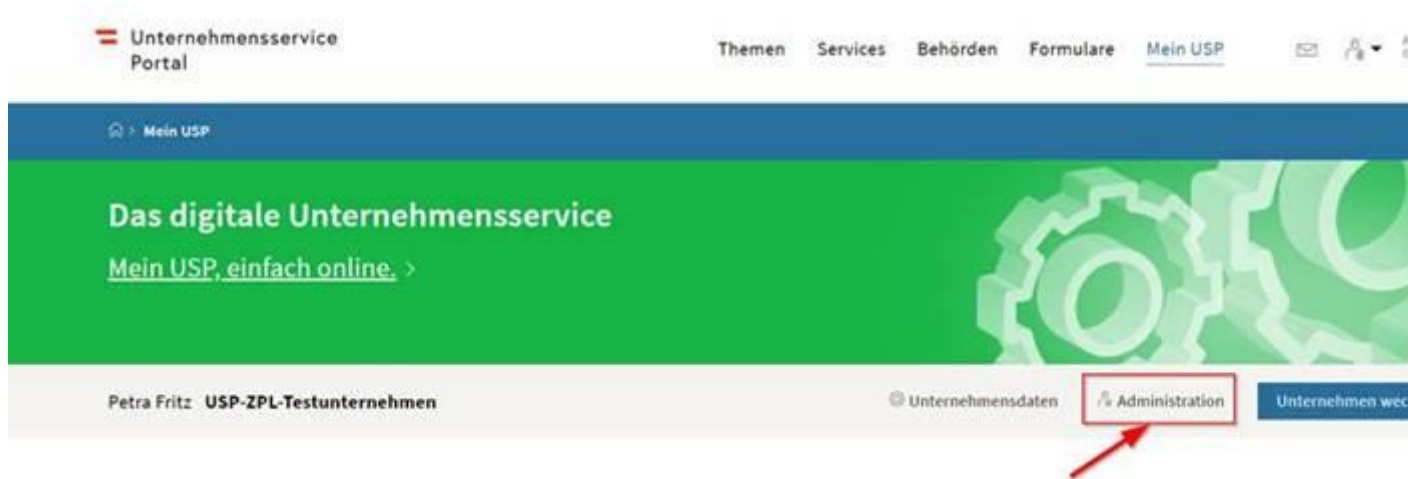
Unternehmensservice Portal

Themen Services Behörden Formulare Mein USP

> Mein USP

Das digitale Unternehmensservice

Mein USP, einfach online. >

Petra Fritz USP-ZPL-Testunternehmen

Unternehmensdaten

Administration

Unternehmen wec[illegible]